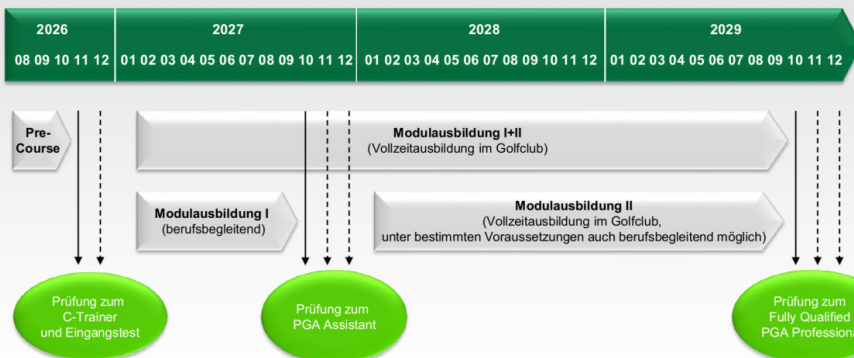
2026 | 2027 | 2028 | 2029

08 09 10 11 12 | 01 02 03 04 05 06 07 08 09 10 11 12 | 01 02 03 04 05 06 07 08 09 10 11 12 | 01 02 03 04 05 06 07 08 09 10 11 12

Pre-Course

Modulausbildung I+II
(Vollzeitausbildung im Golfclub)

Modulausbildung I
(berufsbegleitend)

Modulausbildung II
(Vollzeitausbildung im Golfclub, unter bestimmten Voraussetzungen auch berufsbegleitend möglich)

Prüfung zum C-Trainer und Eingangstest

Prüfung zum PGA Assistant

Prüfung zum Fully Qualified PGA Professiona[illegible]